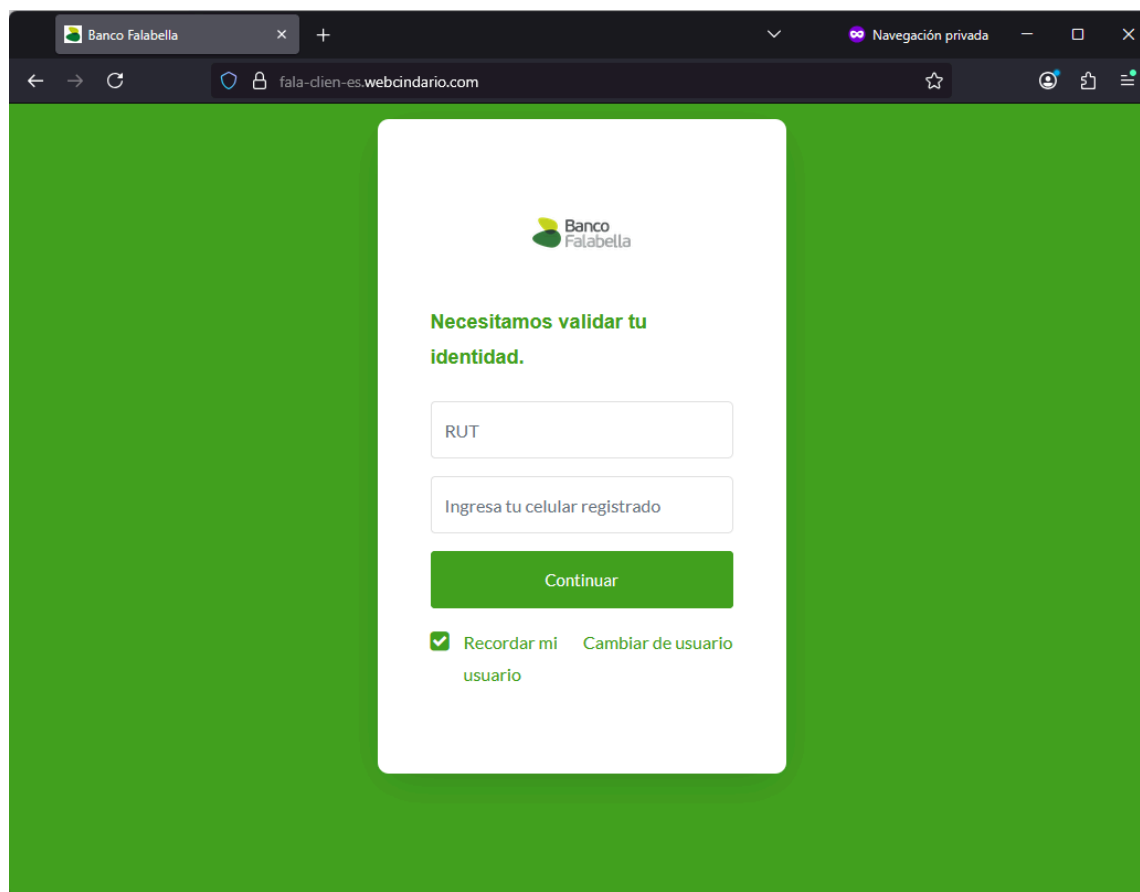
Banco Falabella
Navegación privada
fala-clien-es.webcindario.com

Banco Falabella

Necesitamos validar tu identidad.

RUT

Ingresa tu celular registrado

Continuar

Recordar mi usuario
Cambiar de usuario